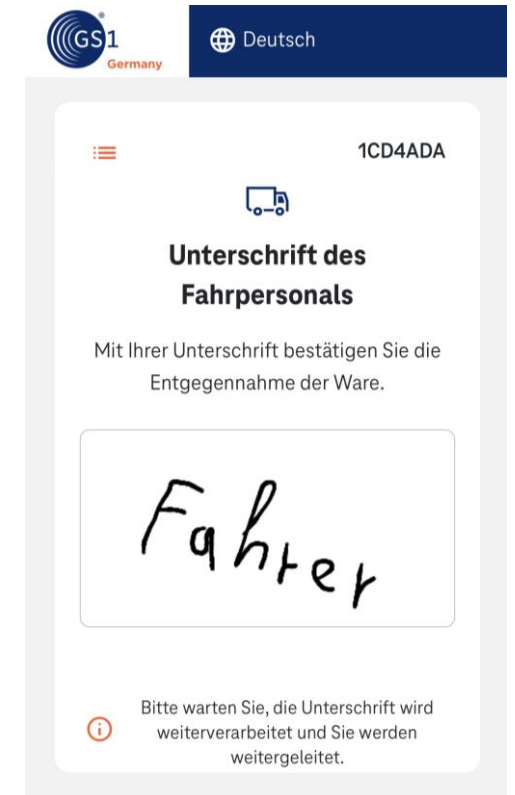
GS1 Germany

Deutsch

1CD4ADA

Unterschrift des Fahrpersonals

Mit Ihrer Unterschrift bestätigen Sie die Entgegennahme der Ware.

Fahrer

Bitte warten Sie, die Unterschrift wird weiterverarbeitet und Sie werden weitergeleitet.